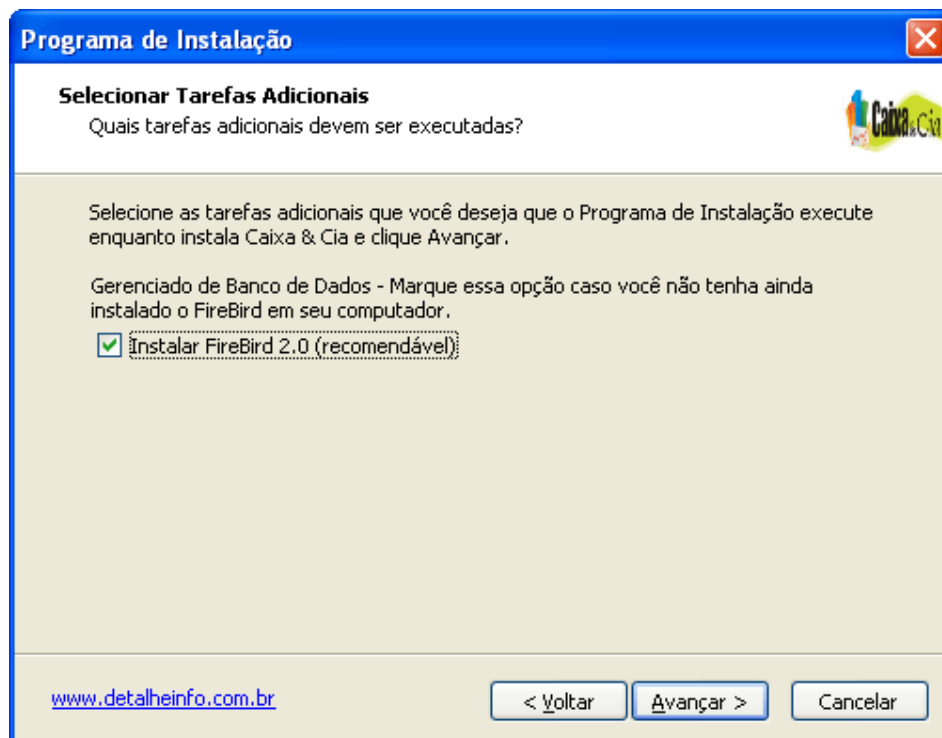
Programa de Instalação

Selecionar Tarefas Adicionais
Quais tarefas adicionais devem ser executadas?

Caixa & Cia

Selecione as tarefas adicionais que você deseja que o Programa de Instalação execute enquanto instala Caixa & Cia e clique Avançar.

Gerenciado de Banco de Dados - Marque essa opção caso você não tenha ainda instalado o FireBird em seu computador.

Instalar FireBird 2.0 (recomendável)

www.detalheinfo.com.br

< Voltar

Avançar >

Cancelar